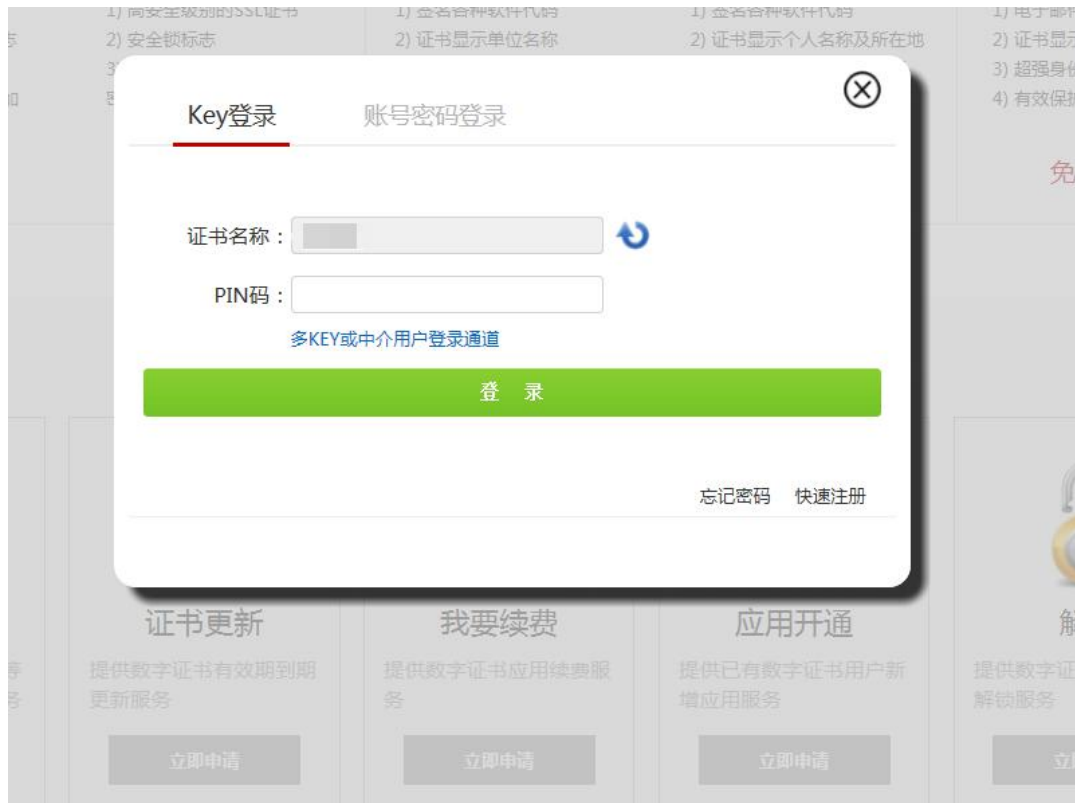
1) 高安全级别的SSL证书
2) 安全锁标志

1) 签名各种软件代码
2) 证书显示单位名称

1) 签名各种软件代码
2) 证书显示个人名称及所在地

1) 电子邮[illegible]
2) 证书显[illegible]
3) 超强身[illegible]
4) 有效保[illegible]

免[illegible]

Key登录　账号密码登录

证书名称：

PIN码：

多KEY或中介用户登录通道

登　录

忘记密码　快速注册

证书更新
提供数字证书有效期到期更新服务
立即申请

我要续费
提供数字证书应用续费服务
立即申请

应用开通
提供已有数字证书用户新增应用服务
立即申请

解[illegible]
提供数字证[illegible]解锁服务
立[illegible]